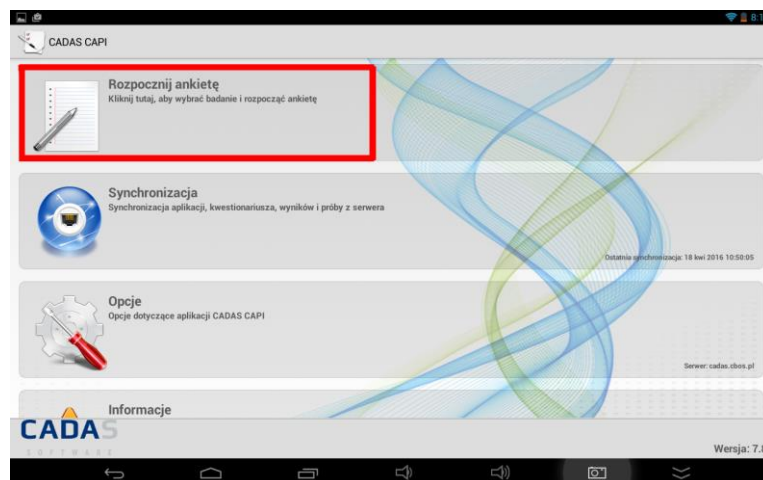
CADAS CAPI

Rozpocznij ankietę
Kliknij tutaj, aby wybrać badanie i rozpocząć ankietę

Synchronizacja
Synchronizacja aplikacji, kwestionariusza, wyników i próby z serwera

Ostatnia synchronizacja: 18 kwi 2016 10:50:05

Opcje
Opcje dotyczące aplikacji CADAS CAPI

Serwer: cadas.cbos.pl

Informacje

CADAS
SOFTWARE

Wersja: 7.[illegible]